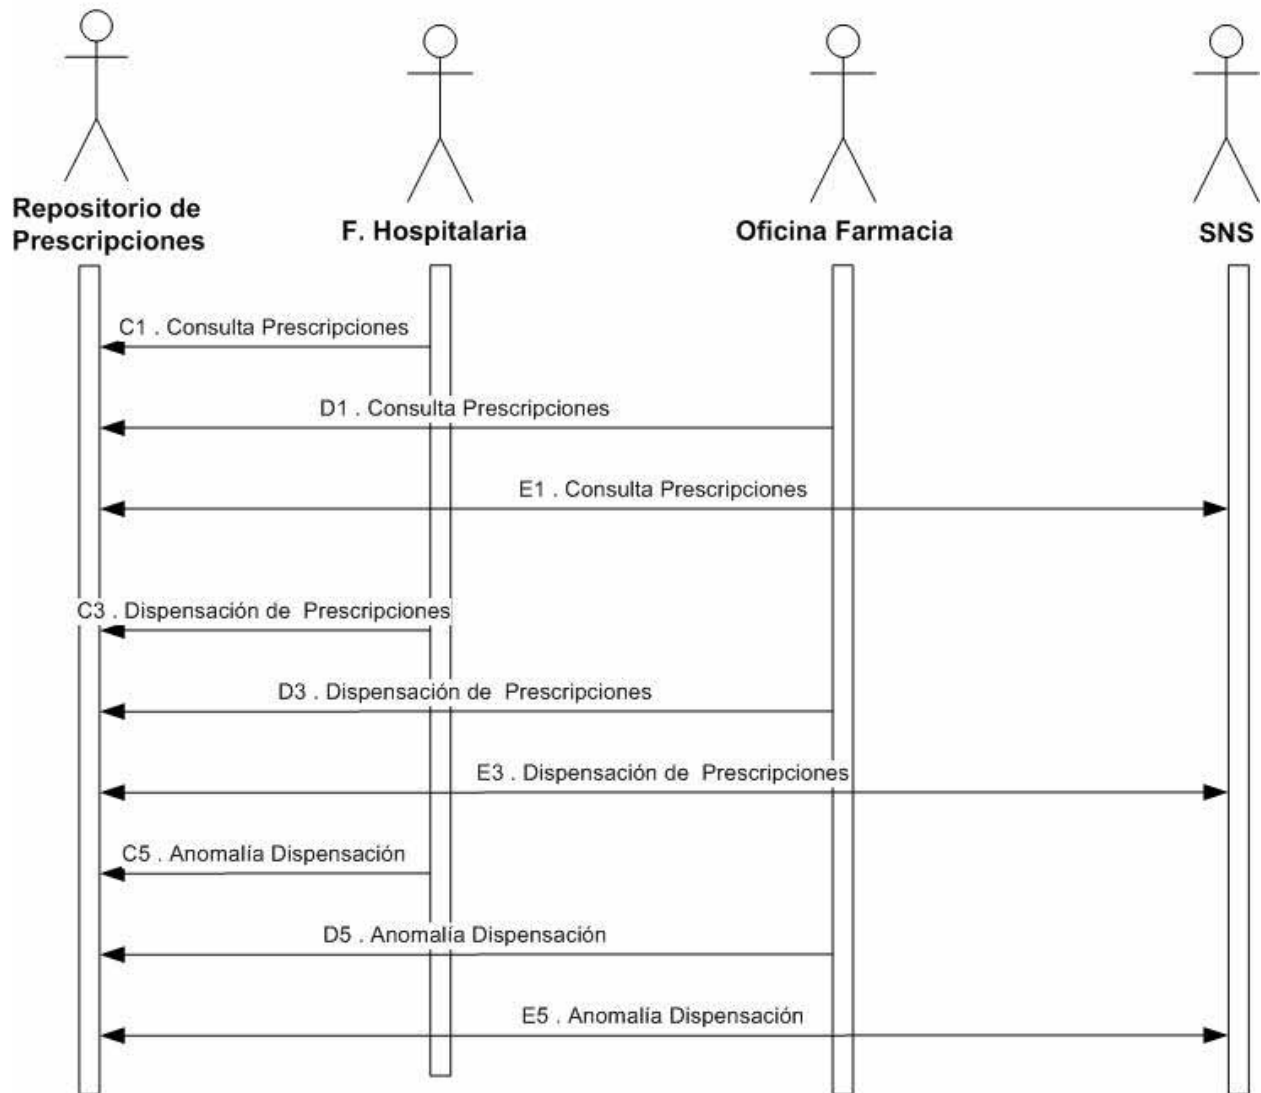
Repositorio de Prescripciones

F. Hospitalaria

Oficina Farmacia

SNS

C1 . Consulta Prescripciones

D1 . Consulta Prescripciones

E1 . Consulta Prescripciones

C3 . Dispensación de Prescripciones

D3 . Dispensación de Prescripciones

E3 . Dispensación de Prescripciones

C5 . Anomalía Dispensación

D5 . Anomalía Dispensación

E5 . Anomalía Dispensación